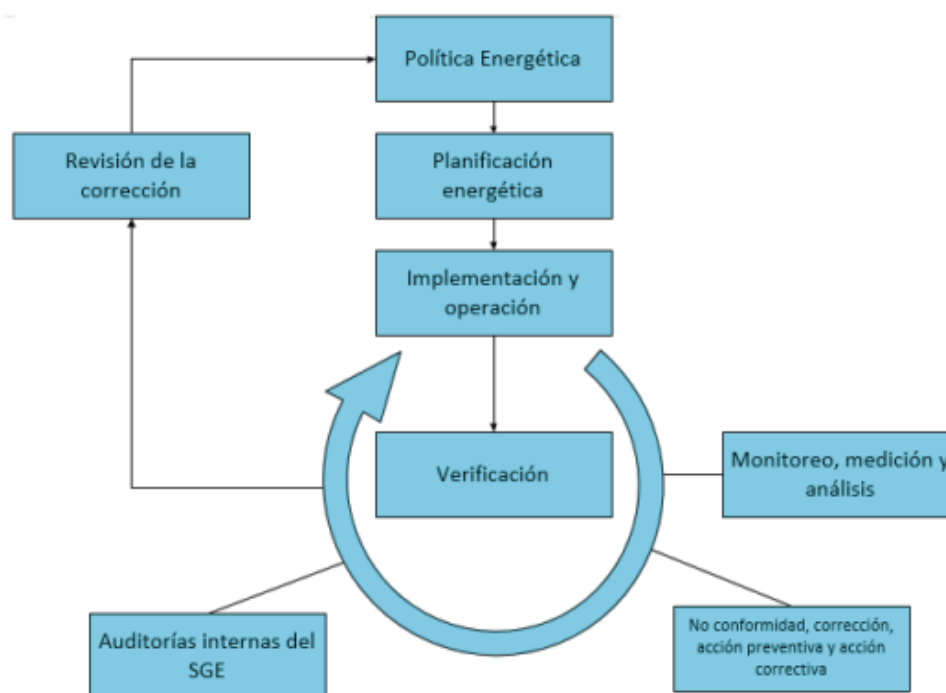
Política Energética

Revisión de la corrección

Planificación energética

Implementación y operación

Verificación

Monitoreo, medición y análisis

Auditorías internas del SGE

No conformidad, corrección, acción preventiva y acción correctiva